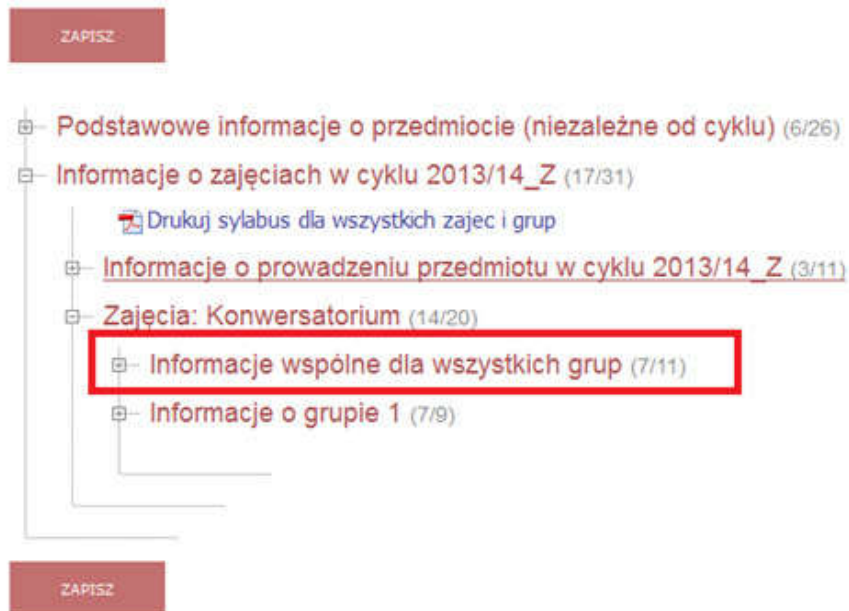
ZAPISZ

Podstawowe informacje o przedmiocie (niezależne od cyklu) (6/26)

Informacje o zajęciach w cyklu 2013/14_Z (17/31)

Drukuj sylabus dla wszystkich zajec i grup

Informacje o prowadzeniu przedmiotu w cyklu 2013/14_Z (3/11)

Zajęcia: Konwersatorium (14/20)

Informacje wspólne dla wszystkich grup (7/11)

Informacje o grupie 1 (7/9)

ZAPISZ